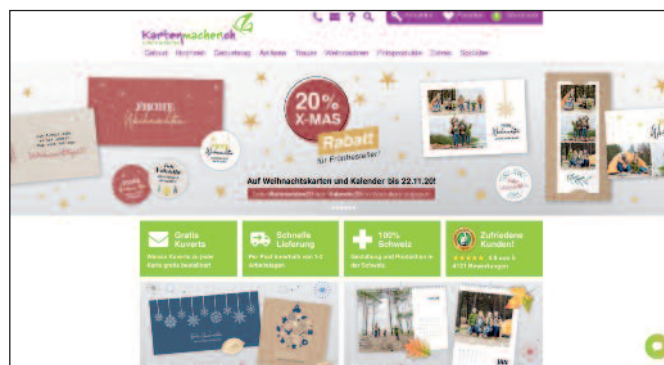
Kartenmachen.ch

Geburt Hochzeit Geburtstag Anlässe Trauer Weihnachten Fotoprodukte Zitate Spezielles

FROHE Weihnachten

20% X-MAS Rabatt für Frühbesteller!

Auf Weihnachtskarten und Kalender bis 22.11.20!

Gratis Kuverts
Passende Kuverts zu jeder Karte gratis beinhaltet

Schnelle Lieferung
Per Post Kostenlos von 1-3 Arbeitstagen

100% Schweiz
Gestaltung und Produktion in der Schweiz

Zufriedene Kunden!
★★★★★ 4.8 von 5
4121 Bewertungen